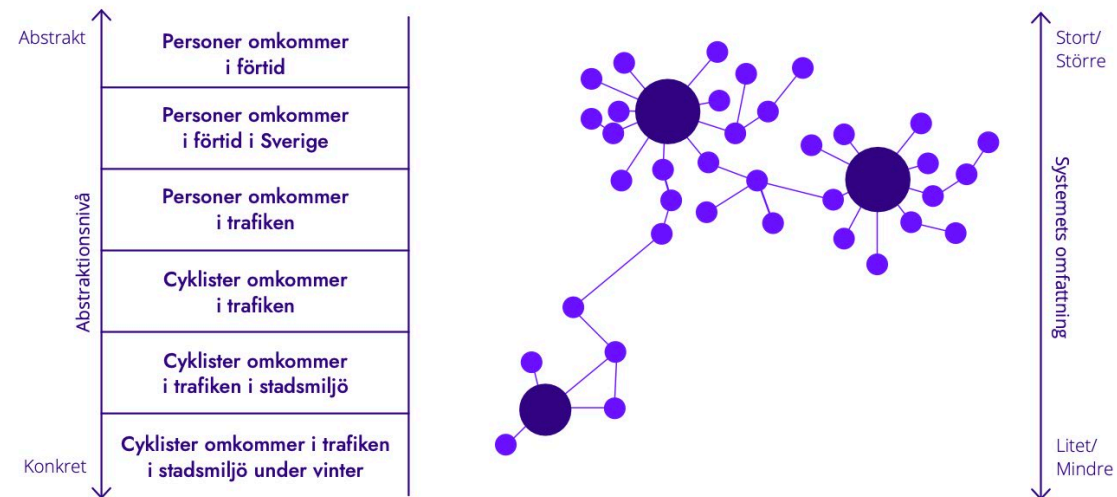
Abstrakt

Abstraktionsnivå

Konkret

Personer omkommer i förtid

Personer omkommer i förtid i Sverige

Personer omkommer i trafiken

Cyklister omkommer i trafiken

Cyklister omkommer i trafiken i stadsmiljö

Cyklister omkommer i trafiken i stadsmiljö under vinter

Stort/ Större

Systemets omfattning

Litet/ Mindre